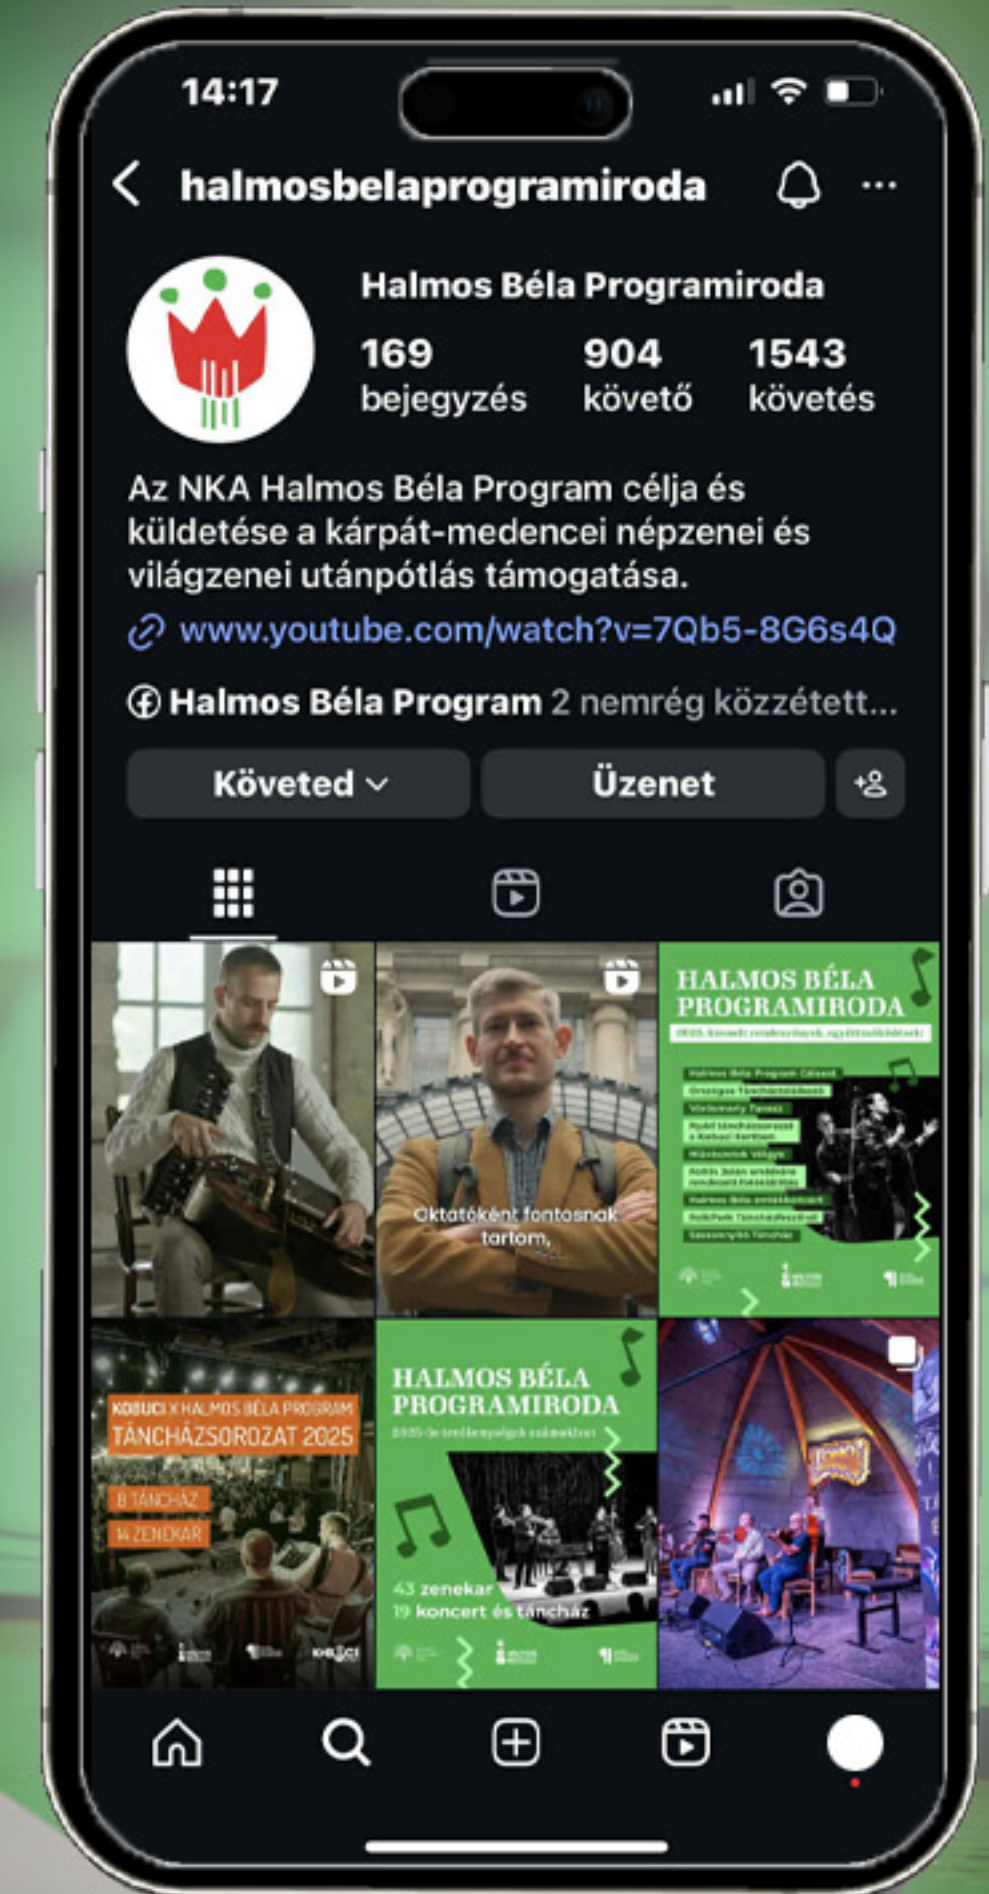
14:17

halmosbelaprogramiroda

Halmos Béla Programiroda

169 bejegyzés
904 követő
1543 követés

Az NKA Halmos Béla Program célja és küldetése a kárpát-medencei népzenei és világzenei utánpótlás támogatása.

www.youtube.com/watch?v=7Qb5-8G6s4Q

Halmos Béla Program 2 nemrég közzétett...

Követed
Üzenet

Oktatóként fontosnak tartom,

HALMOS BÉLA PROGRAMIRODA
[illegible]

KOBUCI X HALMOS BÉLA PROGRAM
TÁNCHÁZSOROZAT 2025
8 TÁNCHÁZ
14 ZENEKAR

HALMOS BÉLA PROGRAMIRODA
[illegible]
43 zenekar
19 koncert és táncház